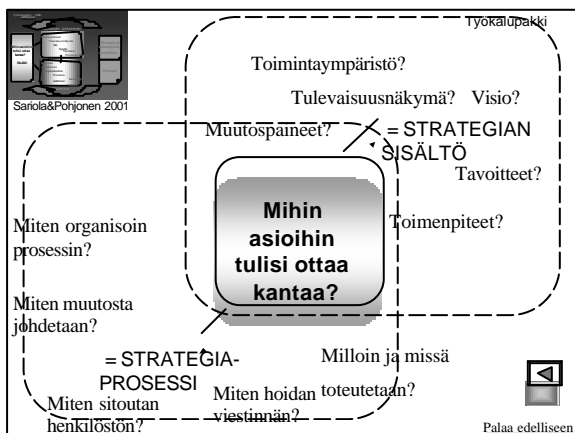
Työkalupakki

Sariola&Pohjonen 2001

Toimintaympäristö?

Tulevaisuusnäkymä? Visio?

Muutospaineet?

= STRATEGIAN SISÄLTÖ

Tavoitteet?

Mihin asioihin tulisi ottaa kantaa?

Toimenpiteet?

Miten organisoin prosessin?

Miten muutosta johdetaan?

= STRATEGIA-PROSESSI

Milloin ja missä toteutetaan?

Miten sitoutan henkilöstön?

Miten hoidan viestinnän?

Palaa edelliseen